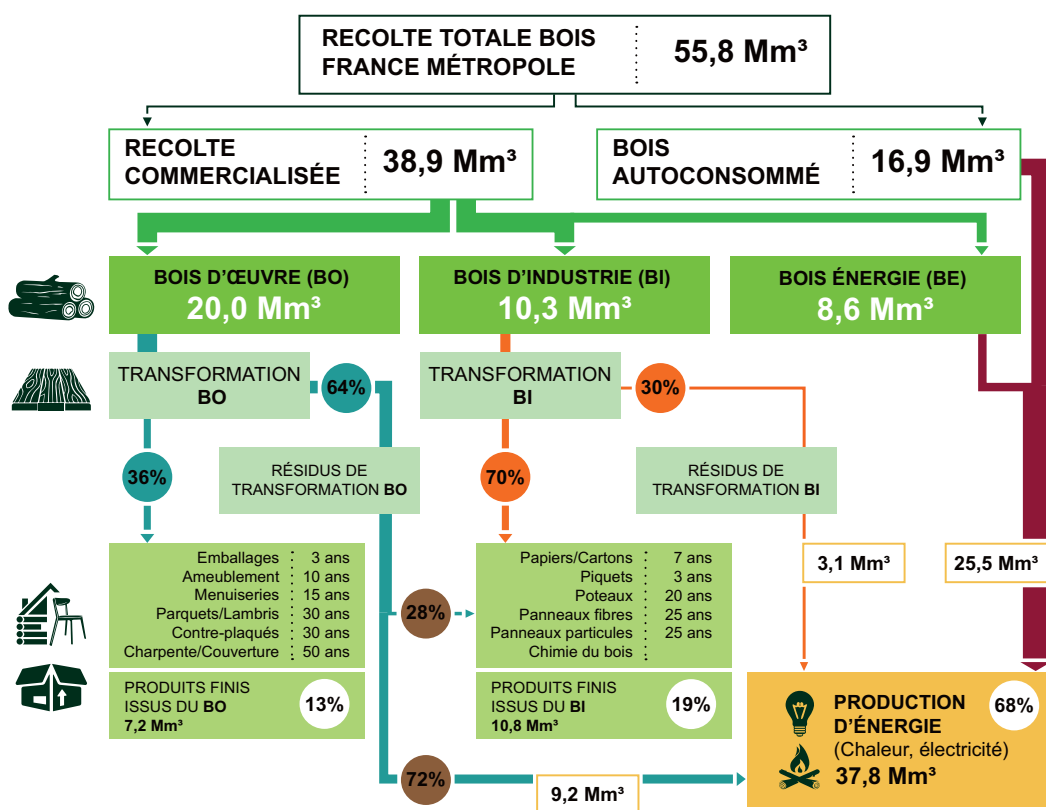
RECOLTE TOTALE BOIS FRANCE MÉTROPOLE | 55,8 Mm³

RECOLTE COMMERCIALISÉE | 38,9 Mm³

BOIS AUTOCONSOMMÉ | 16,9 Mm³

BOIS D'ŒUVRE (BO)
20,0 Mm³

BOIS D'INDUSTRIE (BI)
10,3 Mm³

BOIS ÉNERGIE (BE)
8,6 Mm³

TRANSFORMATION BO

64%

TRANSFORMATION BI

30%

36%

RÉSIDUS DE TRANSFORMATION BO

70%

RÉSIDUS DE TRANSFORMATION BI

| | |
|---|---|
| Emballages | 3 ans |
| Ameublement | 10 ans |
| Menuiseries | 15 ans |
| Parquets/Lambris | 30 ans |
| Contre-plaqués | 30 ans |
| Charpente/Couverture | 50 ans |

28%

| | |
|---|---|
| Papiers/Cartons | 7 ans |
| Piquets | 3 ans |
| Poteaux | 20 ans |
| Panneaux fibres | 25 ans |
| Panneaux particules | 25 ans |
| Chimie du bois | |

3,1 Mm³

25,5 Mm³

PRODUITS FINIS ISSUS DU BO
7,2 Mm³
13%

PRODUITS FINIS ISSUS DU BI
10,8 Mm³
19%

PRODUCTION D'ÉNERGIE
(Chaleur, électricité)
37,8 Mm³
68%

72%

9,2 Mm³